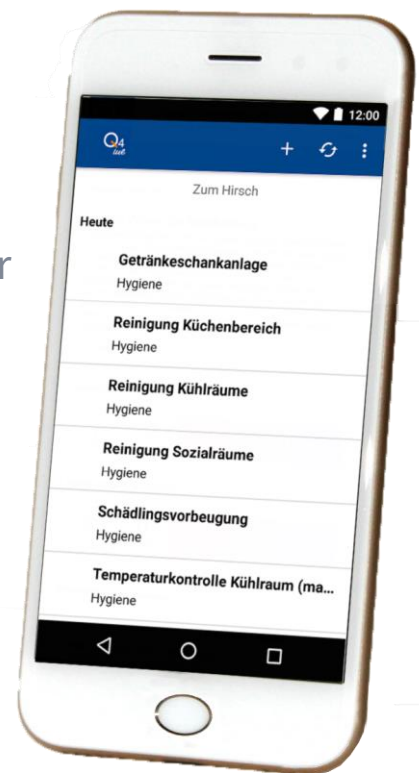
12:00

Q4

Zum Hirsch

Heute

Getränkeschankanlage
Hygiene

Reinigung Küchenbereich
Hygiene

Reinigung Kühlräume
Hygiene

Reinigung Sozialräume
Hygiene

Schädlingsvorbeugung
Hygiene

Temperaturkontrolle Kühlraum (ma...
Hygiene